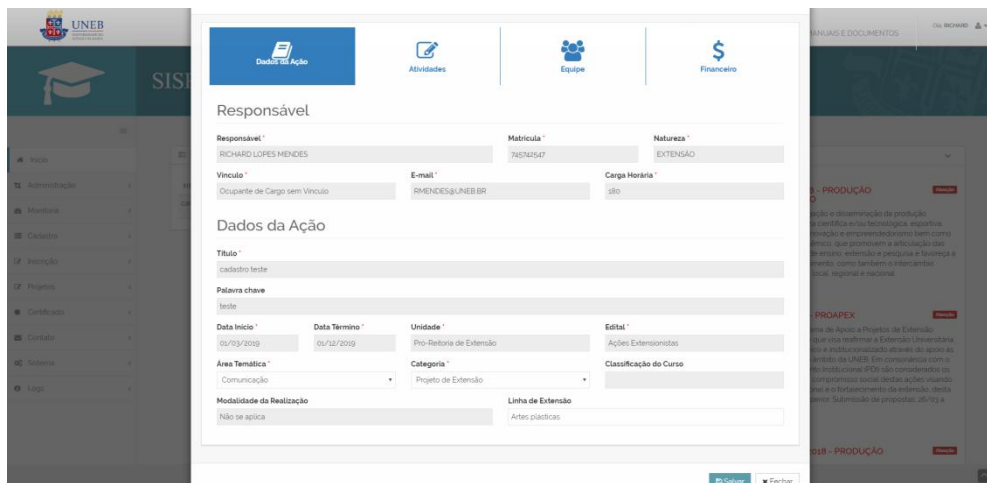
UNEB

SIS

MANUAIS E DOCUMENTOS

Olá, RICHARD

Início
Administração
Monitoria
Cadastro
Inscrição
Projetos
Certificados
Contato
Sistema
Logs

Dados da Ação

Atividades

Equipe

Financeiro

Responsável

Responsável *
RICHARD LOPES MENDES

Matrícula *
745742547

Natureza *
EXTENSÃO

Vínculo *
Ocupante de Cargo sem Vínculo

E-mail *
RMENDES@UNEB.BR

Carga Horária *
180

Dados da Ação

Título *
cadastro teste

Palavra chave
teste

Data Início *
01/03/2019

Data Término *
01/12/2019

Unidade *
Pró-Reitoria de Extensão

Edital *
Ações Extensionistas

Área Temática *
Comunicação

Categoria *
Projeto de Extensão

Classificação do Curso

Modalidade da Realização
Não se aplica

Linha de Extensão
Artes plásticas

- PRODUÇÃO

PROAPEX

018 - PRODUÇÃO

Salvar

Fechar